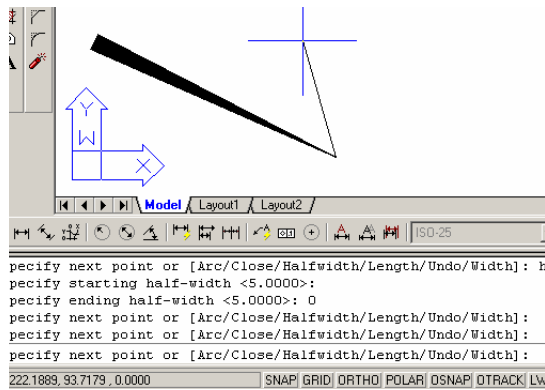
Y
W
X

Model / Layout1 / Layout2

ISO-25

pecify next point or [Arc/Close/Halfwidth/Length/Undo/Width]: h
pecify starting half-width <5.0000>:
pecify ending half-width <5.0000>: 0
pecify next point or [Arc/Close/Halfwidth/Length/Undo/Width]:
pecify next point or [Arc/Close/Halfwidth/Length/Undo/Width]:

pecify next point or [Arc/Close/Halfwidth/Length/Undo/Width]:

222.1889, 93.7179 , 0.0000 SNAP GRID ORTHO POLAR OSNAP OTRACK LW